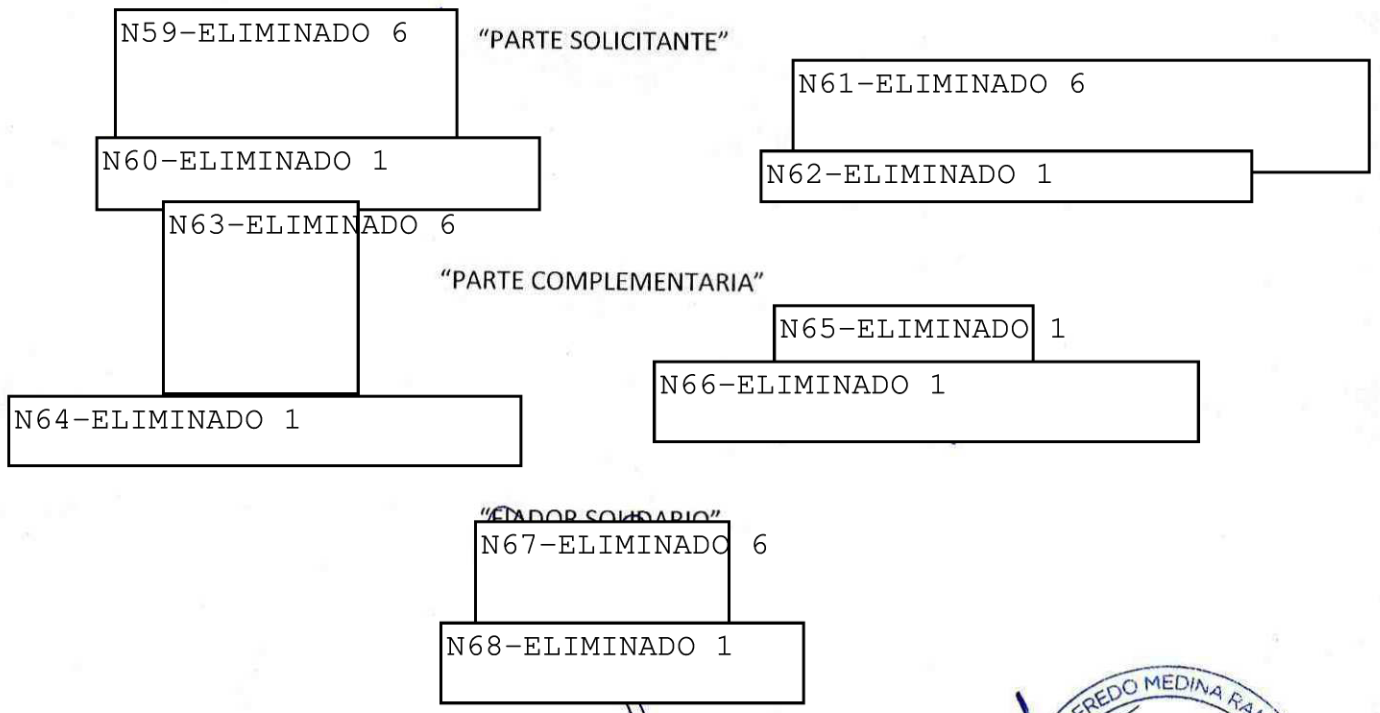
N59-ELIMINADO 6

"PARTE SOLICITANTE"

N61-ELIMINADO 6

N60-ELIMINADO 1

N62-ELIMINADO 1

N63-ELIMINADO 6

"PARTE COMPLEMENTARIA"

N65-ELIMINADO 1

N66-ELIMINADO 1

N64-ELIMINADO 1

"FIADOR SOLIDARIO"

N67-ELIMINADO 6

N68-ELIMINADO 1

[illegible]REDO MEDINA RA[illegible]